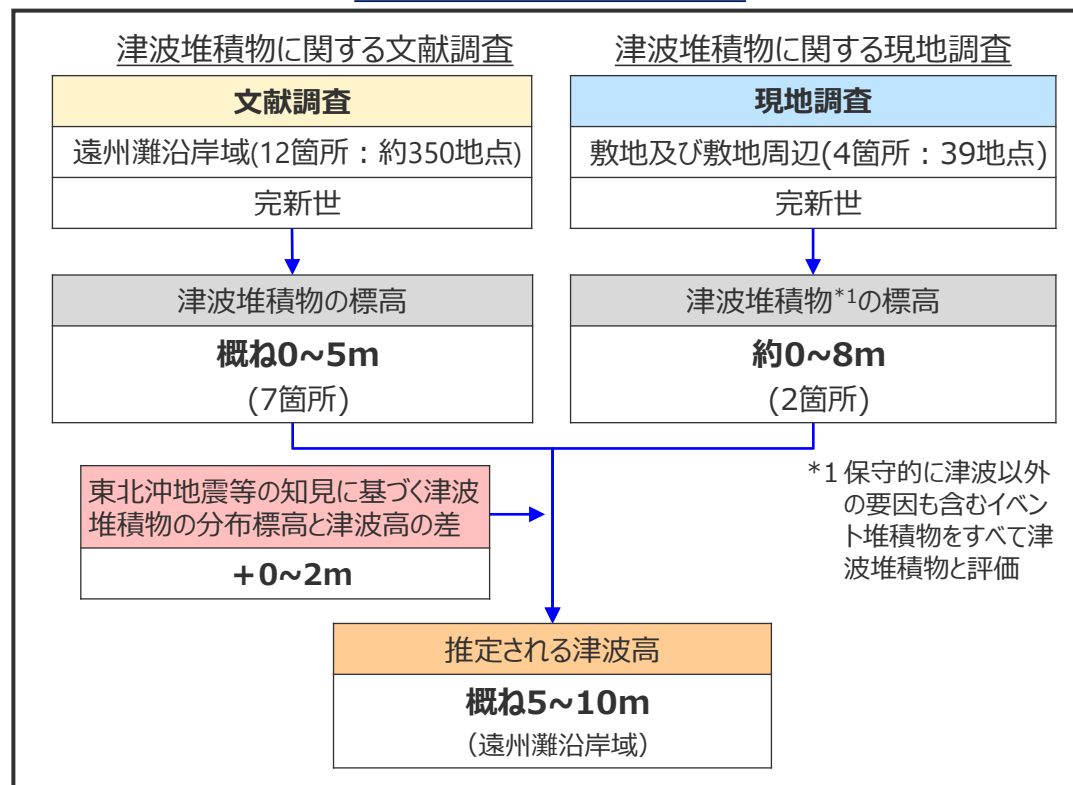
津波堆積物に関する文献調査

文献調査

遠州灘沿岸域(12箇所：約350地点)

完新世

津波堆積物の標高

概ね0~5m
(7箇所)

津波堆積物に関する現地調査

現地調査

敷地及び敷地周辺(4箇所：39地点)

完新世

津波堆積物$^{*1}$の標高

約0~8m
(2箇所)

東北沖地震等の知見に基づく津波堆積物の分布標高と津波高の差

+0~2m

*1 保守的に津波以外の要因も含むイベント堆積物をすべて津波堆積物と評価

推定される津波高

概ね5~10m
(遠州灘沿岸域)